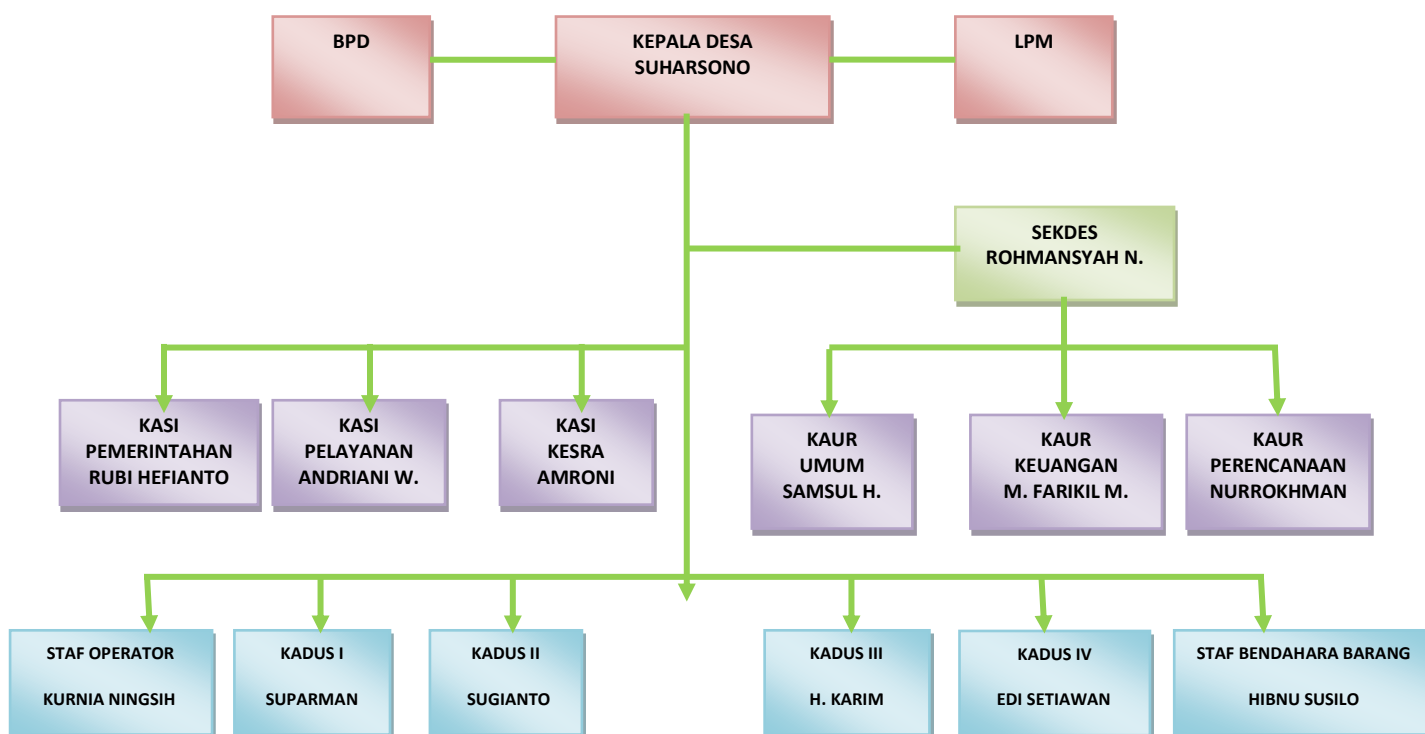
BPD

KEPALA DESA
SUHARSONO

LPM

SEKDES
ROHMANSYAH N.

KASI
PEMERINTAHAN
RUBI HEFIANTO

KASI
PELAYANAN
ANDRIANI W.

KASI
KESRA
AMRONI

KAUR
UMUM
SAMSUL H.

KAUR
KEUANGAN
M. FARIKIL M.

KAUR
PERENCANAAN
NURROKHMAN

STAF OPERATOR
KURNIA NINGSIH

KADUS I
SUPARMAN

KADUS II
SUGIANTO

KADUS III
H. KARIM

KADUS IV
EDI SETIAWAN

STAF BENDAHARA BARANG
HIBNU SUSILO